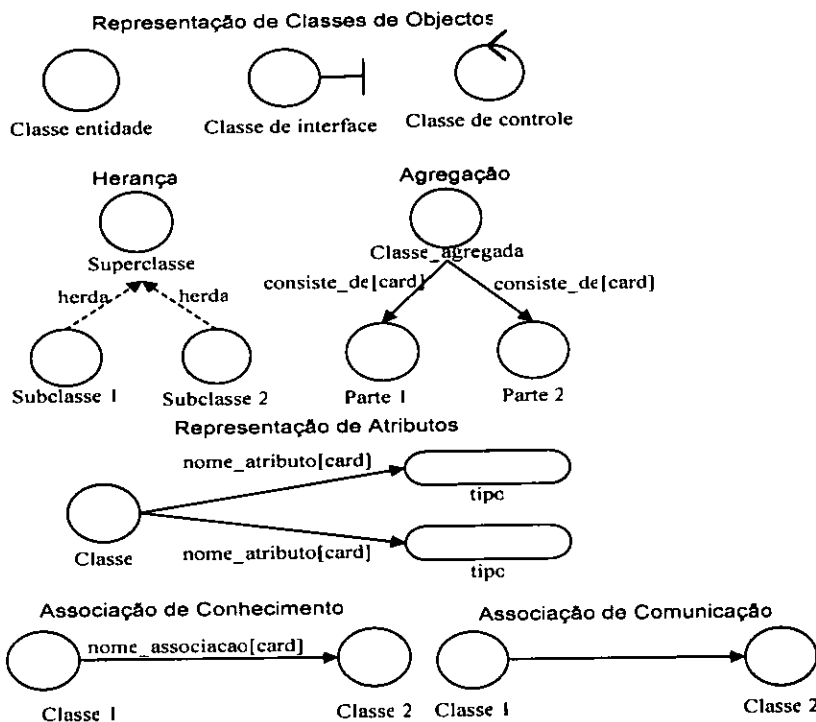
Representação de Classes de Objectos

Classe entidade

Classe de interface

Classe de controle

Herança

Superclasse

herda

herda

Subclasse 1

Subclasse 2

Agregação

Classe_agregada

consiste_de[card]

consiste_de[card]

Parte 1

Parte 2

Representação de Atributos

nome_atributo[card]

tipo

Classe

nome_atributo[card]

tipo

Associação de Conhecimento

nome_associacao[card]

Classe 1

Classe 2

Associação de Comunicação

Classe 1

Classe 2